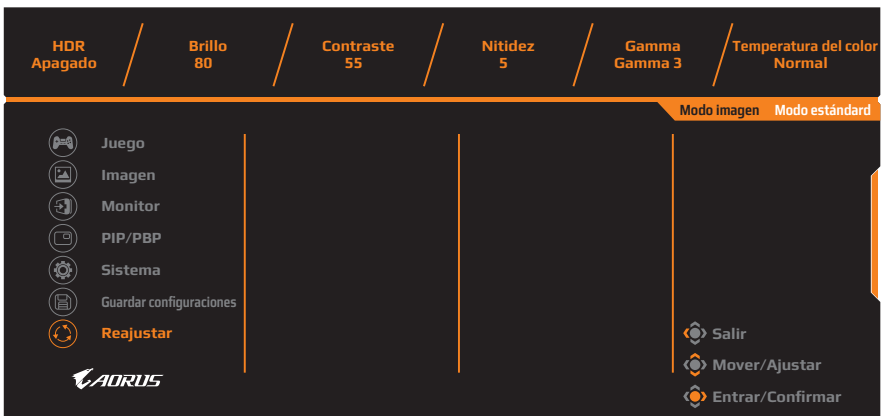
HDR
Apagado

Brillo
80

Contraste
55

Nitidez
5

Gamma
Gamma 3

Temperatura del color
Normal

Modo imagen Modo estándar

Juego
Imagen
Monitor
PIP/PBP
Sistema
Guardar configuraciones
Reajustar

AORUS

Salir
Mover/Ajustar
Entrar/Confirmar